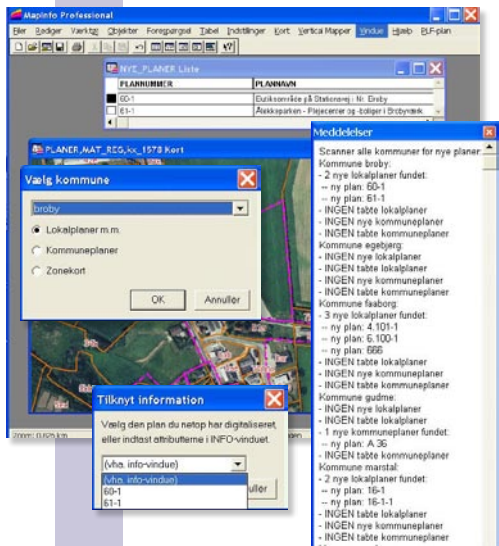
MapInfo Professional

Filer Redigér Værktøj Objekter Forespørgsel Tabel Indstillinger Kort Vertical Mapper Vindue Hjælp BLF-plan

NYE_PLANER Liste

| PLANNUMMER | PLANNAVN |
|---|---|
| 60-1 | Butiksområde på Stationsvej i Nr. Broby |
| 61-1 | Ålekkeparken - Plejecenter og -boliger i Brobyværk |

PLANER_MAT_REG,kx_1578 Kort

Vælg kommune

broby

Lokalplaner m.m.

Kommuneplaner

Zonekort

OK

Annuller

Tilknyt information

Vælg den plan du netop har digitaliseret, eller indtast attributterne i INFO-vinduet.

(vha. info-vindue)

(vha. info-vindue)
60-1
61-1

uller

Meddelelser

Scanner alle kommuner for nye planer
Kommune broby:
- 2 nye lokalplaner fundet:
-- ny plan: 60-1
-- ny plan: 61-1
- INGEN tabte lokalplaner
- INGEN nye kommuneplaner
- INGEN tabte kommuneplaner
Kommune egebjerg:
- INGEN nye lokalplaner
- INGEN tabte lokalplaner
- INGEN nye kommuneplaner
- INGEN tabte kommuneplaner
Kommune faaborg:
- 3 nye lokalplaner fundet:
-- ny plan: 4.101-1
-- ny plan: 6.100-1
-- ny plan: 666
- INGEN tabte lokalplaner
- INGEN nye kommuneplaner
- INGEN tabte kommuneplaner
Kommune gudme:
- INGEN nye lokalplaner
- INGEN tabte lokalplaner
- 1 nye kommuneplaner fundet:
-- ny plan: A 36
- INGEN tabte kommuneplaner
Kommune marstal:
- 2 nye lokalplaner fundet:
-- ny plan: 16-1
-- ny plan: 16-1-1
- INGEN tabte lokalplaner
- INGEN nye kommuneplaner
- INGEN tabte kommuneplaner

200m) 0,625 km